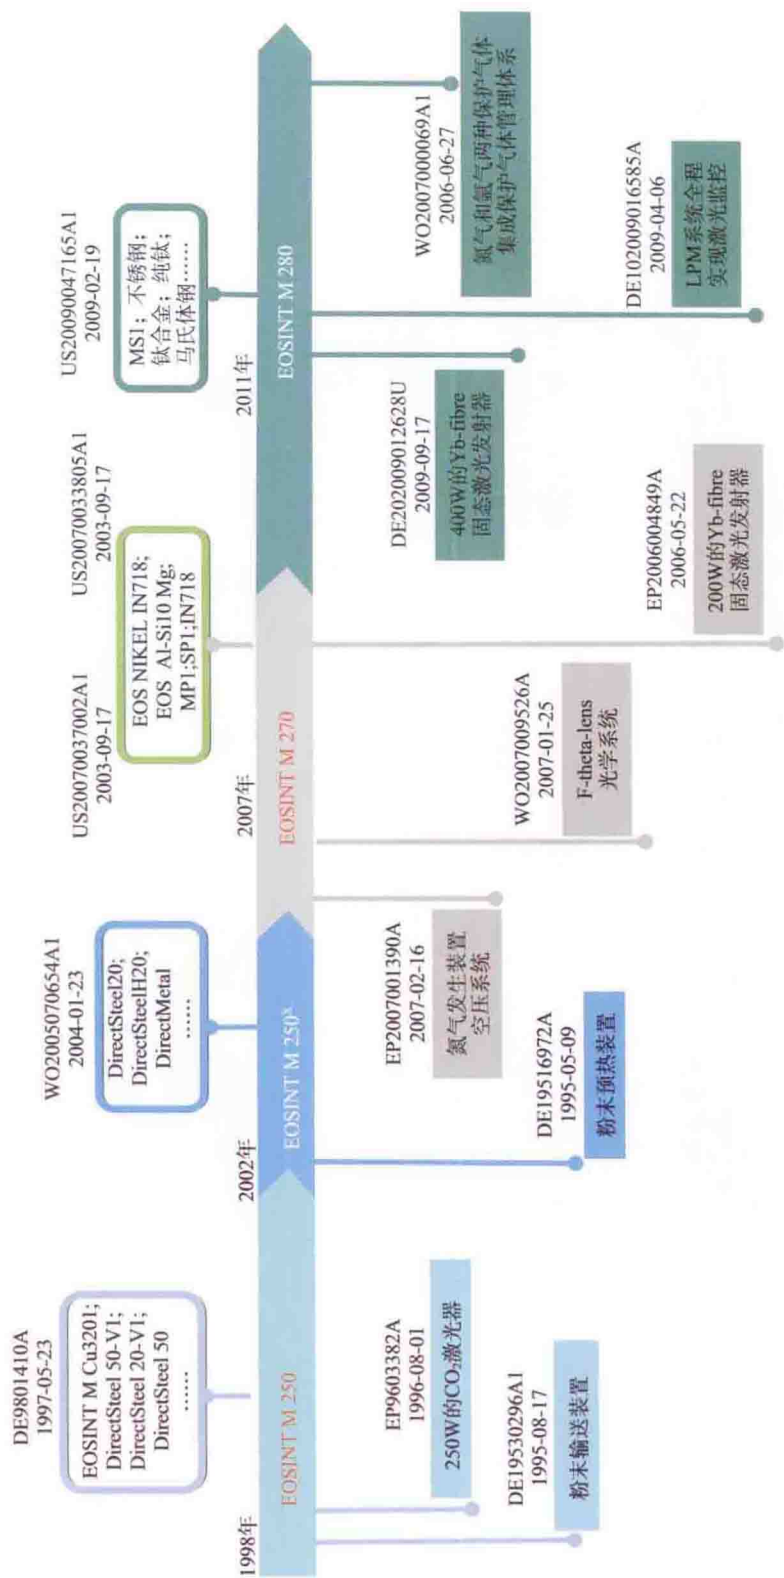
1998年

EOSINT M 250

DE9801410A
1997-05-23

EOSINT M Cu3201;
DirectSteel 50-V1;
DirectSteel 20-V1;
DirectSteel 50
......

EP9603382A
1996-08-01

250W的$CO_2$激光器

DE19530296A1
1995-08-17

粉末输送装置

2002年

EOSINT M 250$^X$

WO2005070654A1
2004-01-23

DirectSteel20;
DirectSteelH20;
DirectMetal
......

DE19516972A
1995-05-09

粉末预热装置

EP2007001390A
2007-02-16

氮气发生装置
空压系统

2007年

EOSINT M 270

US20070037002A1
2003-09-17

US20070033805A1
2003-09-17

EOS NIKEL IN718;
EOS Al-Si10 Mg;
MP1;SP1;IN718

WO2007009526A
2007-01-25

F-theta-lens
光学系统

EP2006004849A
2006-05-22

200W的Yb-fibre
固态激光发射器

2011年

EOSINT M 280

US20090047165A1
2009-02-19

MS1：不锈钢；
钛合金；纯钛；
马氏体钢......

DE202009012628U
2009-09-17

400W的Yb-fibre
固态激光发射器

WO2007000069A1
2006-06-27

氮气和氩气两种保护气体
集成保护气体管理体系

DE102009016585A
2009-04-06

LPM系统全程
实现激光监控